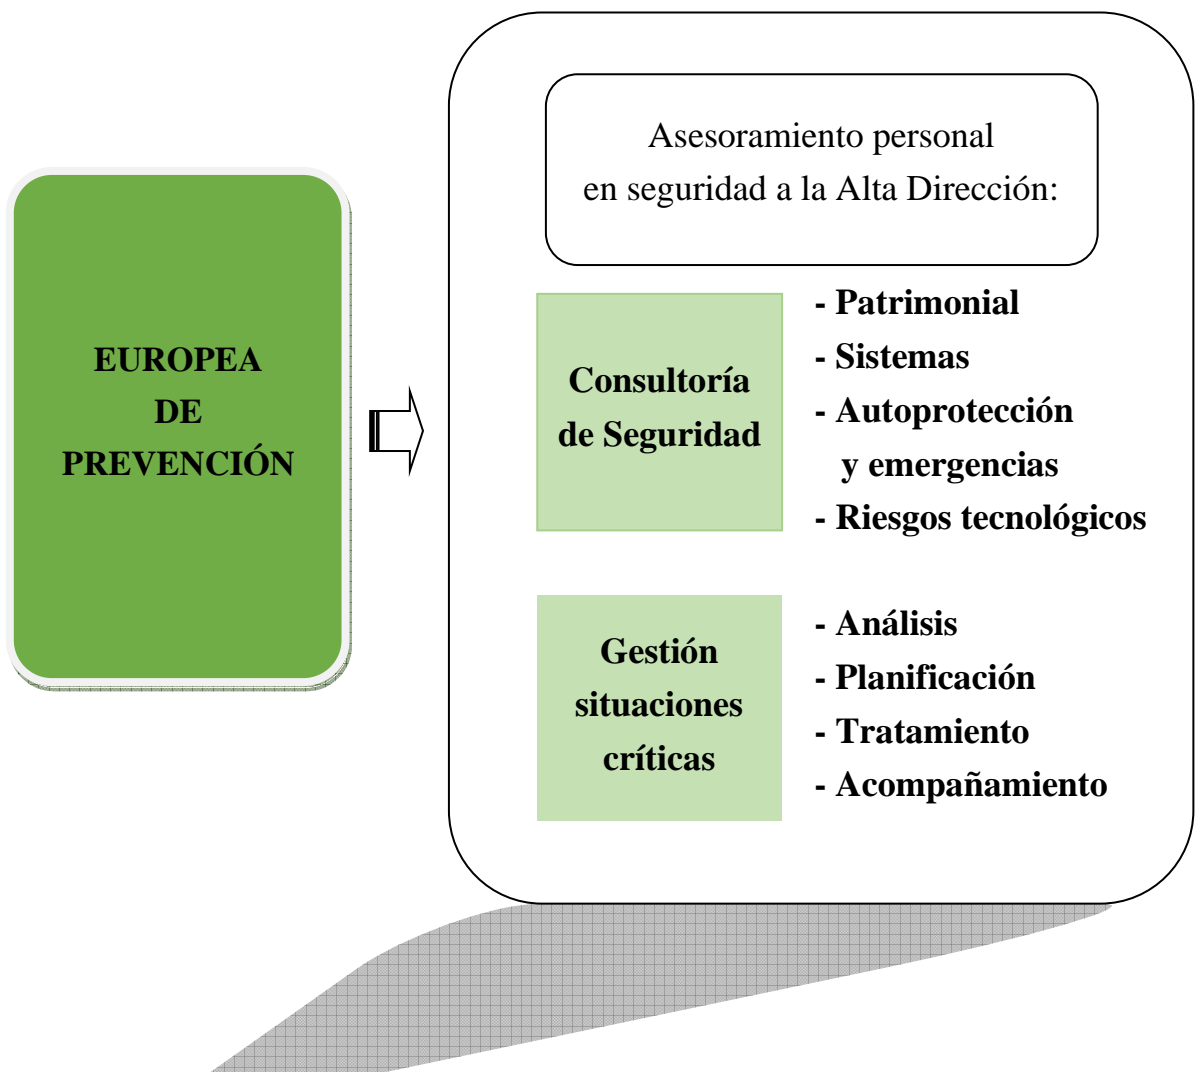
EUROPEA
DE
PREVENCIÓN

Asesoramiento personal
en seguridad a la Alta Dirección:

Consultoría de Seguridad

- Patrimonial
- Sistemas
- Autoprotección y emergencias
- Riesgos tecnológicos

Gestión situaciones críticas

- Análisis
- Planificación
- Tratamiento
- Acompañamiento